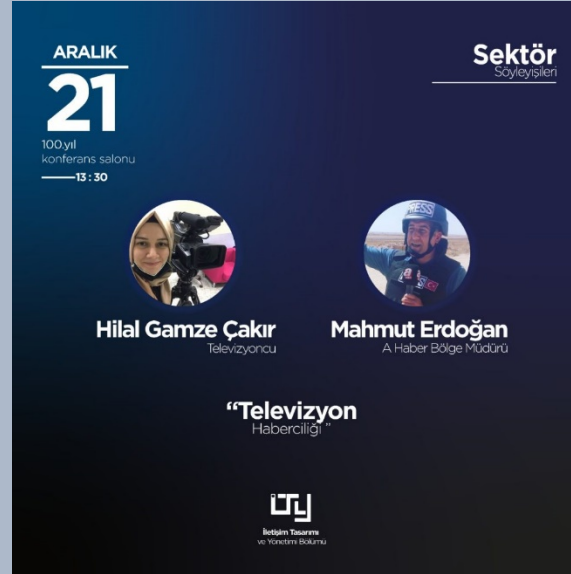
ARALIK
21
100.yıl
konferans salonu
13 : 30

Sektör
Söyleyişileri

PRESS

Hilal Gamze Çakır
Televizyoncu

Mahmut Erdoğan
A Haber Bölge Müdürü

"Televizyon
Haberciliği"

İletişim Tasarımı
ve Yönetimi Bölümü